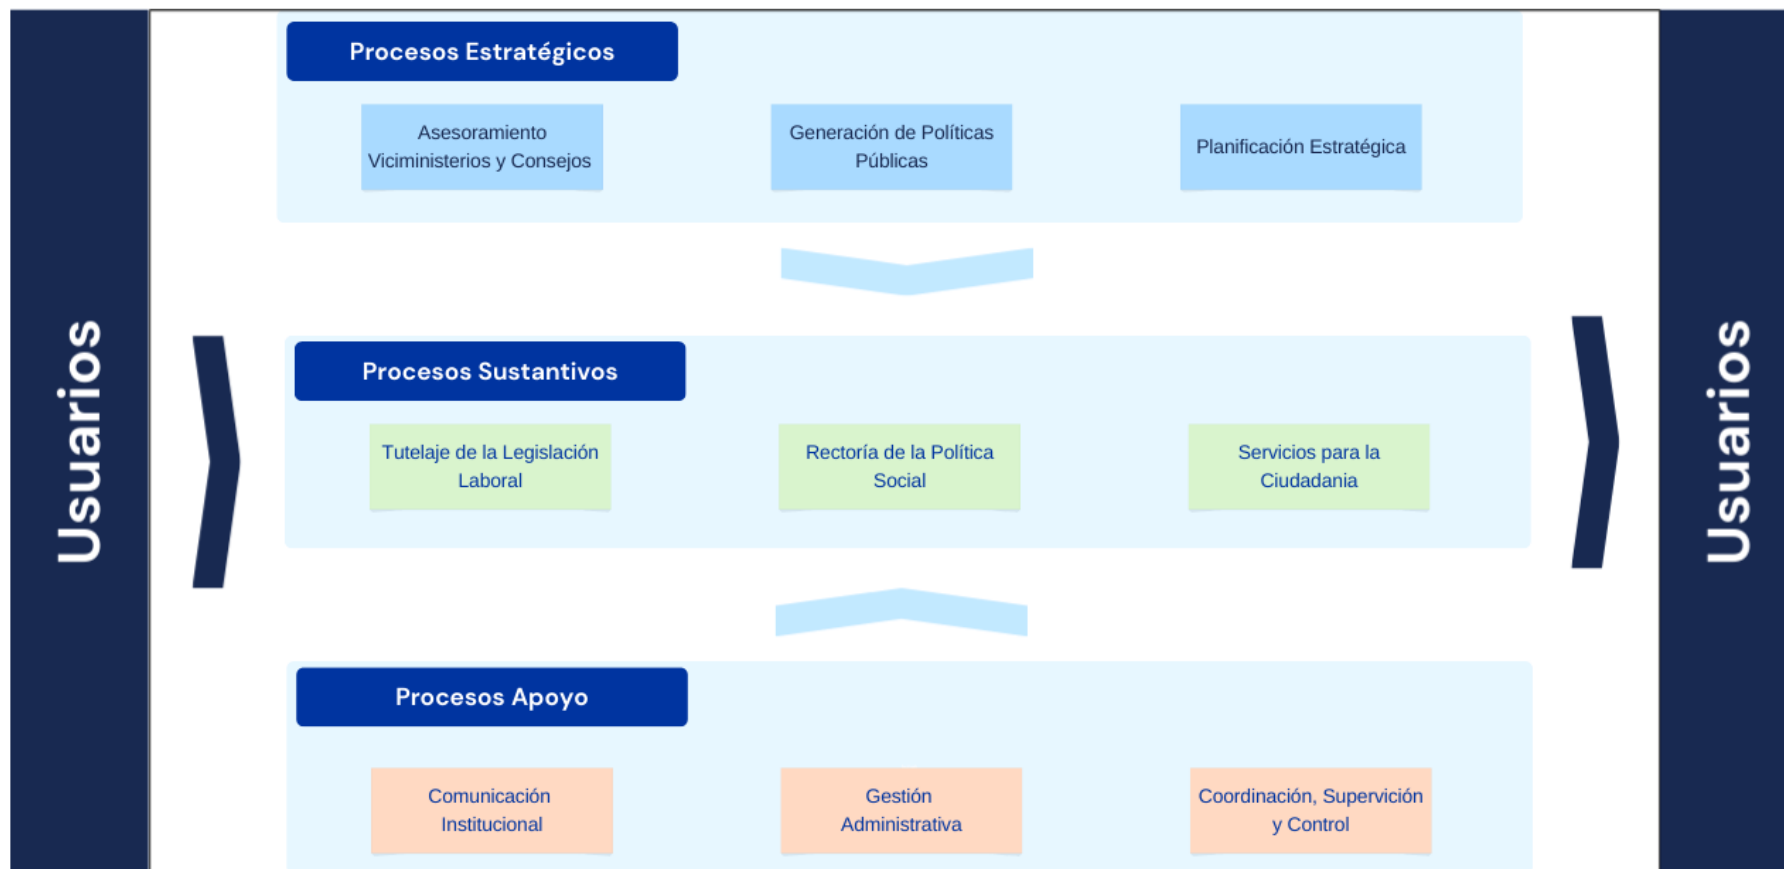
Usuarios

Procesos Estratégicos

Asesoramiento Viciministerios y Consejos

Generación de Políticas Públicas

Planificación Estratégica

Procesos Sustantivos

Tutelaje de la Legislación Laboral

Rectoría de la Política Social

Servicios para la Ciudadania

Procesos Apoyo

Comunicación Institucional

Gestión Administrativa

Coordinación, Supervición y Control

Usuarios